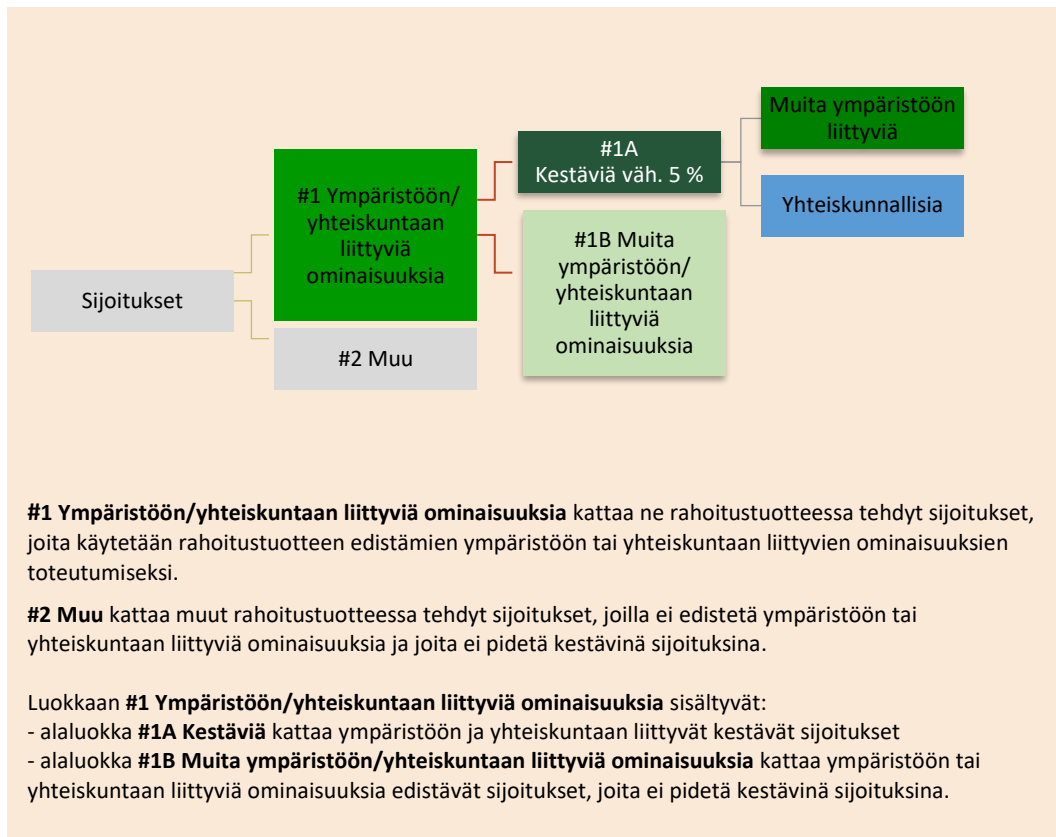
Sijoitukset

#1 Ympäristöön/ yhteiskuntaan liittyviä ominaisuuksia

#2 Muu

#1A Kestäviä väh. 5 %

#1B Muita ympäristöön/ yhteiskuntaan liittyviä ominaisuuksia

Muita ympäristöön liittyviä

Yhteiskunnallisia

**#1 Ympäristöön/yhteiskuntaan liittyviä ominaisuuksia** kattaa ne rahoitustuotteessa tehdyt sijoitukset, joita käytetään rahoitustuotteen edistämien ympäristöön tai yhteiskuntaan liittyvien ominaisuuksien toteutumiseksi.

**#2 Muu** kattaa muut rahoitustuotteessa tehdyt sijoitukset, joilla ei edistetä ympäristöön tai yhteiskuntaan liittyviä ominaisuuksia ja joita ei pidetä kestävinä sijoituksina.

Luokkaan **#1 Ympäristöön/yhteiskuntaan liittyviä ominaisuuksia** sisältyvät:
- alaluokka **#1A Kestäviä** kattaa ympäristöön ja yhteiskuntaan liittyvät kestävät sijoitukset
- alaluokka **#1B Muita ympäristöön/yhteiskuntaan liittyviä ominaisuuksia** kattaa ympäristöön tai yhteiskuntaan liittyviä ominaisuuksia edistävät sijoitukset, joita ei pidetä kestävinä sijoituksina.